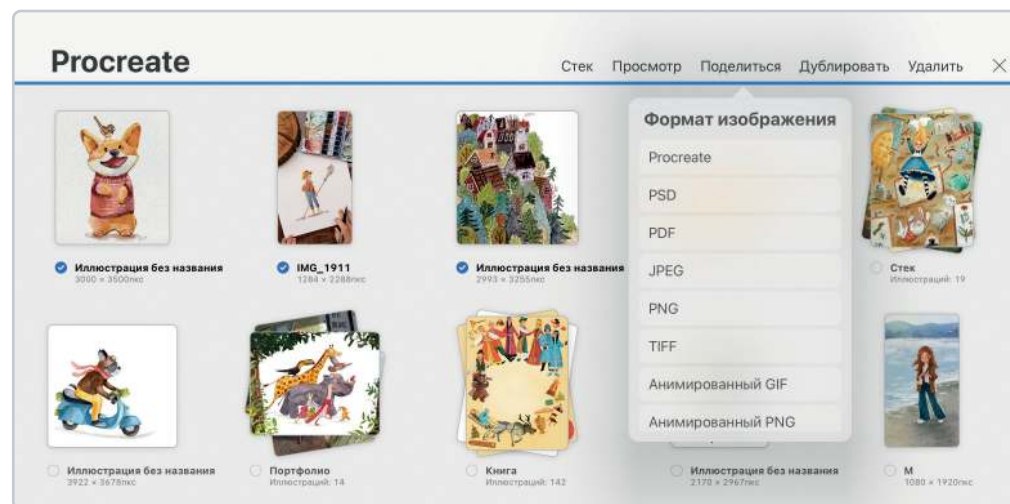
Procreate

Стек Просмотр Поделиться Дублировать Удалить

Формат изображения

Procreate

PSD

PDF

JPEG

PNG

TIFF

Анимированный GIF

Анимированный PNG

Иллюстрация без названия
3000 × 3500пкс

IMG_1911
1284 × 2288пкс

Иллюстрация без названия
2993 × 3255пкс

Стек
Иллюстраций: 19

Иллюстрация без названия
3922 × 3678пкс

Портфолио
Иллюстраций: 14

Книга
Иллюстраций: 142

Иллюстрация без названия
2170 × 2967пкс

M
1080 × 1920пкс